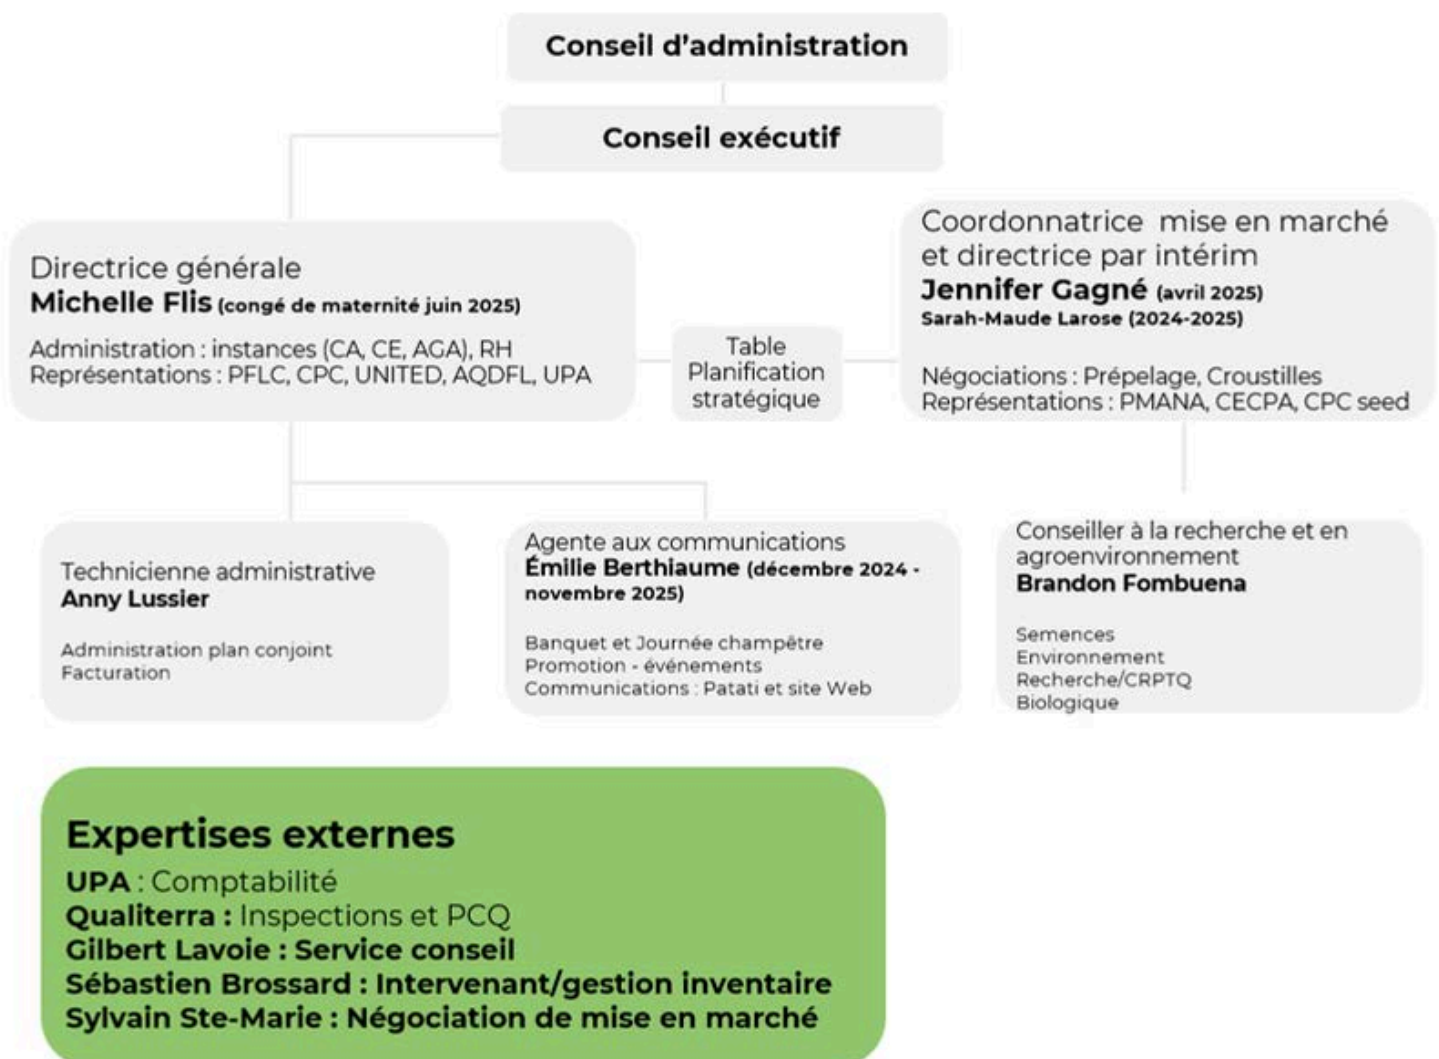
Conseil d'administration

Conseil exécutif

Directrice générale
Michelle Flis (congé de maternité juin 2025)

Administration : instances (CA, CE, AGA), RH
Représentations : PFLC, CPC, UNITED, AQDFL, UPA

Table Planification stratégique

Coordonnatrice mise en marché et directrice par intérim
Jennifer Gagné (avril 2025)
Sarah-Maude Larose (2024-2025)

Négociations : Prépelage, Croustilles
Représentations : PMANA, CECPA, CPC seed

Technicienne administrative
Anny Lussier

Administration plan conjoint
Facturation

Agente aux communications
Émilie Berthiaume (décembre 2024 - novembre 2025)

Banquet et Journée champêtre
Promotion - événements
Communications : Patati et site Web

Conseiller à la recherche et en agroenvironnement
Brandon Fombuena

Semences
Environnement
Recherche/CRPTQ
Biologique

Expertises externes
UPA : Comptabilité
Qualiterra : Inspections et PCQ
Gilbert Lavoie : Service conseil
Sébastien Brossard : Intervenant/gestion inventaire
Sylvain Ste-Marie : Négociation de mise en marché